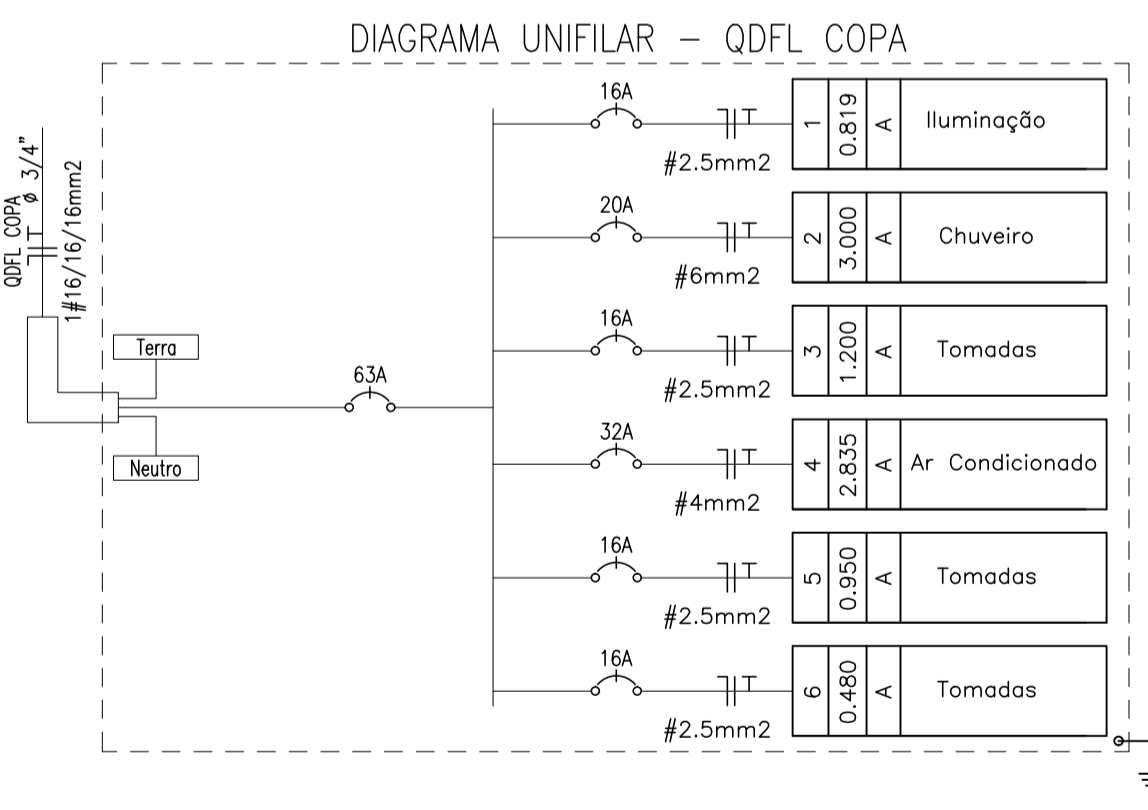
DIAGRAMA UNIFILAR – QDFL COPA

QDFL COPA
ø 3/4"
1#16/16/16mm2

Terra
Neutro

63A

16A
#2.5mm2
| 1 | 0.819 | A | Iluminação |

20A
#6mm2
| 2 | 3.000 | A | Chuveiro |

16A
#2.5mm2
| 3 | 1.200 | A | Tomadas |

32A
#4mm2
| 4 | 2.835 | A | Ar Condicionado |

16A
#2.5mm2
| 5 | 0.950 | A | Tomadas |

16A
#2.5mm2
| 6 | 0.480 | A | Tomadas |